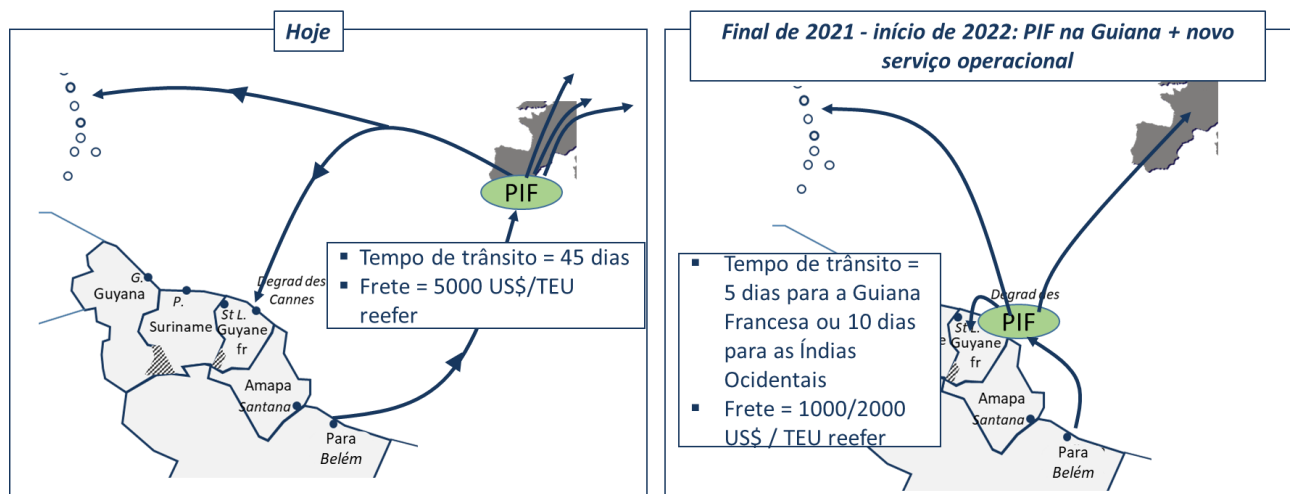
Hoje

PIF

G.
Guyana
P.
Suriname
St L.
Guyane
fr
Degrad des
Cannes
Amapa
Santana
Para
Belém

▪ Tempo de trânsito = 45 dias
▪ Frete = 5000 US$/TEU reefer

Final de 2021 - início de 2022: PIF na Guiana + novo serviço operacional

PIF
Degrad des
St L.
Guyane
fr
e
Amapa
Santana
Para
Belém

▪ Tempo de trânsito = 5 dias para a Guiana Francesa ou 10 dias para as Índias Ocidentais
▪ Frete = 1000/2000 US$ / TEU reefer